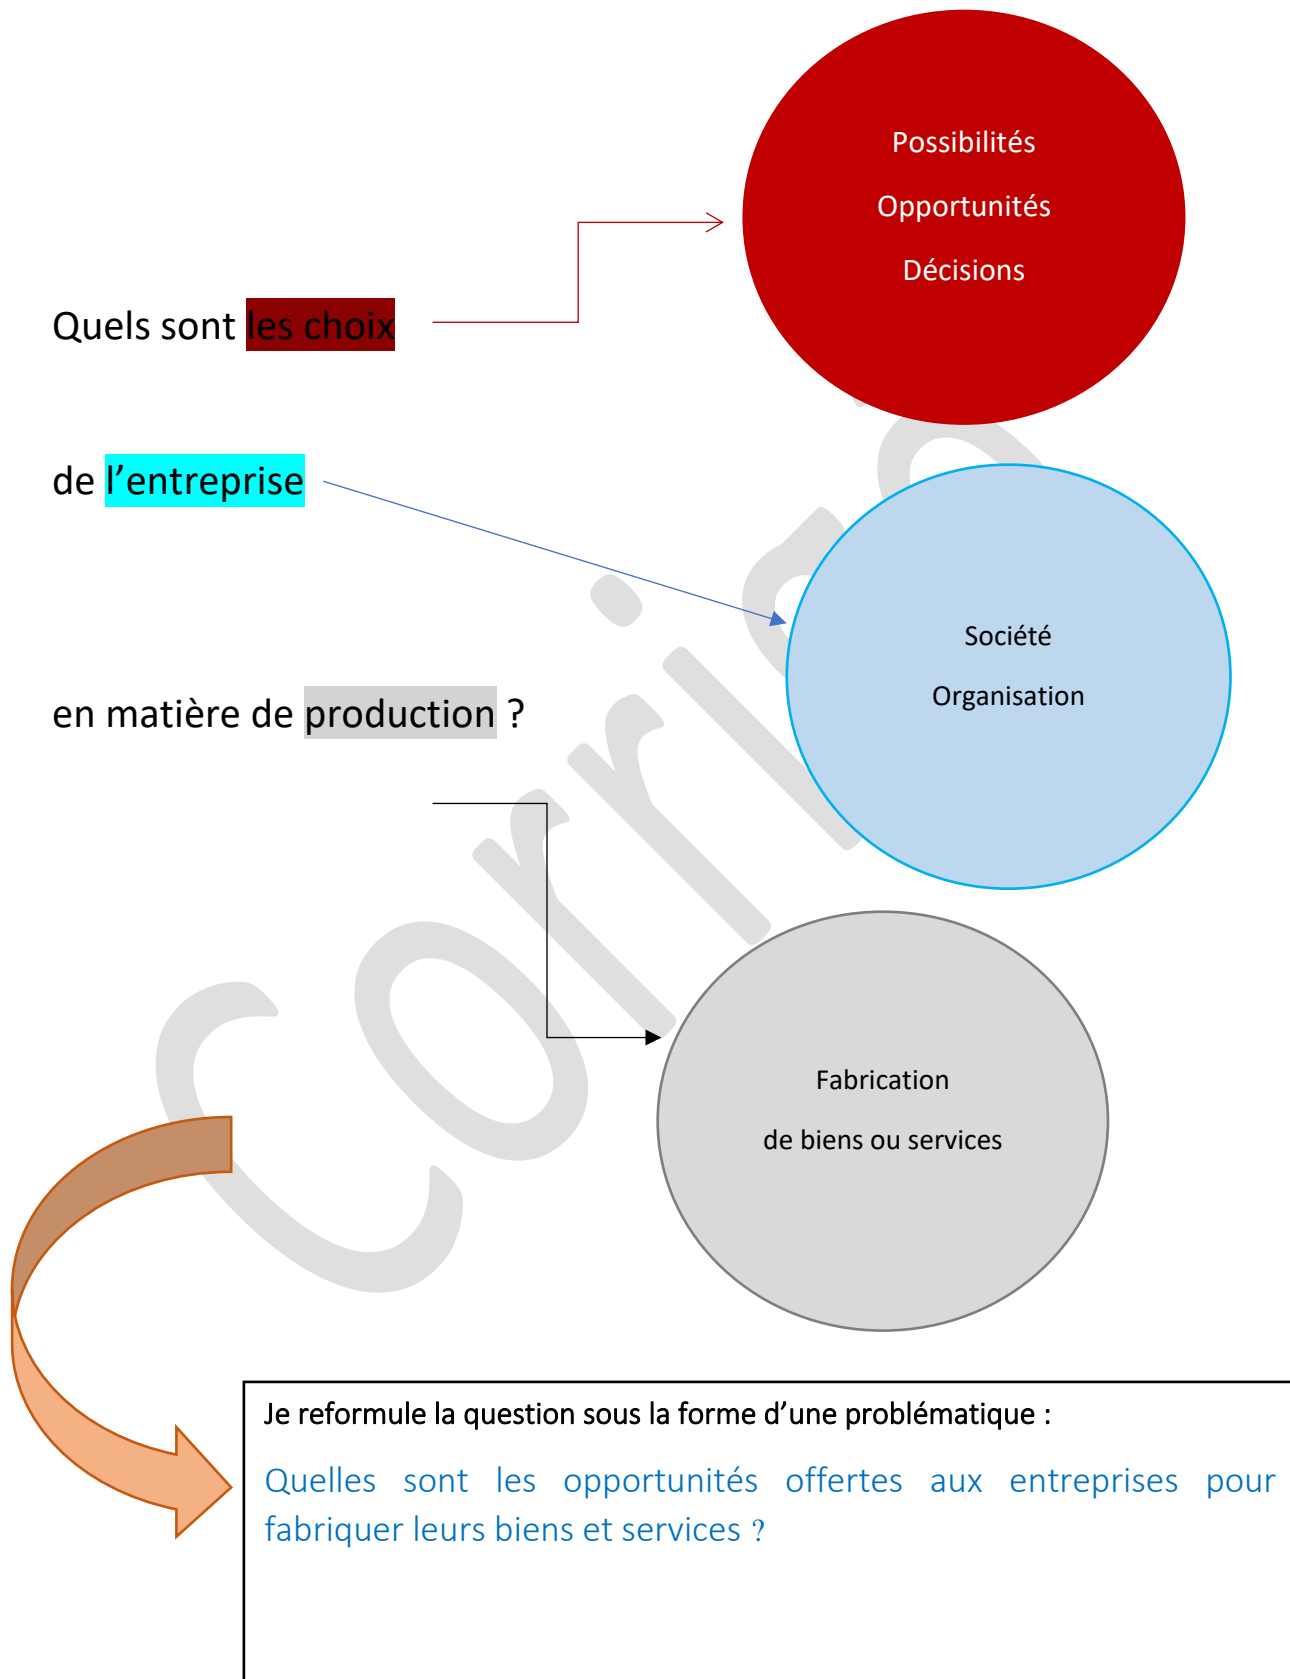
Possibilités

Opportunités

Décisions

Quels sont les choix

de l'entreprise

Société

Organisation

en matière de production ?

Fabrication

de biens ou services

Corrigé

Je reformule la question sous la forme d'une problématique :

Quelles sont les opportunités offertes aux entreprises pour fabriquer leurs biens et services ?